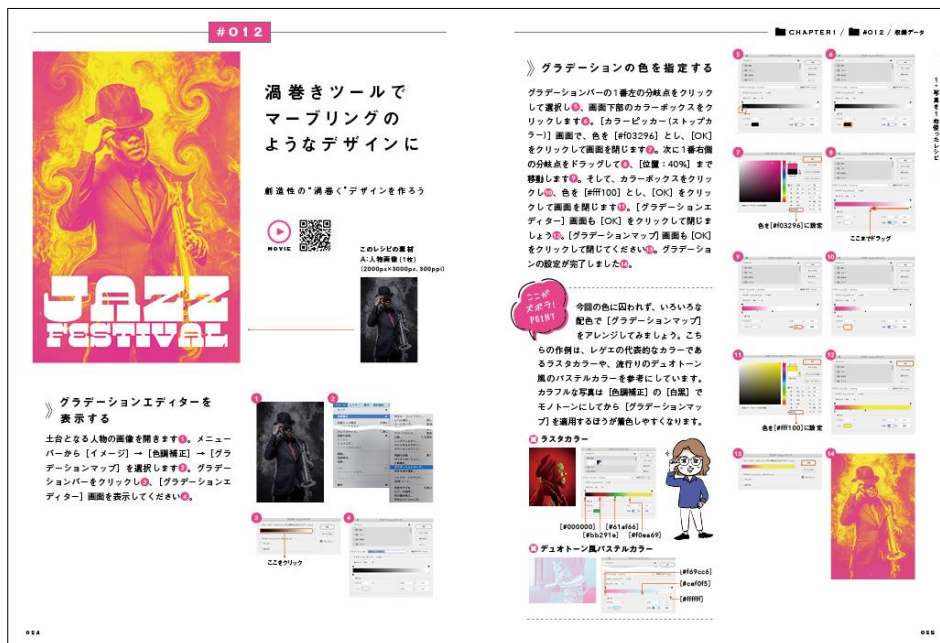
#012

JAZZ FESTIVAL

渦巻きツールでマーブリングのようなデザインに

創造性の"渦巻く"デザインを作ろう

MOVIE

このレシピの素材
A:人物画像(1枚)
[2000px×3000px, 300ppi]

グラデーションエディターを表示する

土台となる人物の画像を開きます1。メニューバーから[イメージ]→[色調補正]→[グラデーションマップ]を選択します2。グラデーションバーをクリックし3、[グラデーションエディター]画面を表示してください4。

1 2 3 4

ここをクリック

024

CHAPTER1 / #012 / 収録データ

グラデーションの色を指定する

グラデーションバーの1番左の分岐点をクリックして選択し5、画面下部のカラーボックスをクリックします6。[カラーピッカー(ストップカラー)]画面で、色を[#f03296]とし、[OK]をクリックして画面を閉じます7。次に1番右側の分岐点をドラッグして8、[位置:40%]まで移動します9。そして、カラーボックスをクリックし10、色を[#fff100]とし、[OK]をクリックして画面を閉じます11。[グラデーションエディター]画面も[OK]をクリックして閉じましょう12。[グラデーションマップ]画面も[OK]をクリックして閉じてください13。グラデーションの設定が完了しました14。

ここがメボシ!POINT

今回の色に囚われず、いろいろな配色で[グラデーションマップ]をアレンジしてみましょう。こちらの作例は、レゲエの代表的なカラーであるラスタカラーや、流行りのデュオトーン風のパステルカラーを参考にしています。カラフルな写真は[色調補正]の[白黒]でモノトーンにしてから[グラデーションマップ]を適用するほうが着色しやすくなります。

ラスタカラー

[#000000] [#61af66]
[#bb291e] [#f0ea69]

デュオトーン風パステルカラー

[#f69cc6]
[#cef0f5]
[#ffffff]

5 6 7 8 9 10 11 12 13 14

色を[#f03296]に設定

ここまでドラッグ

色を[#fff100]に設定

1 写真を一段使えるレシピ

025